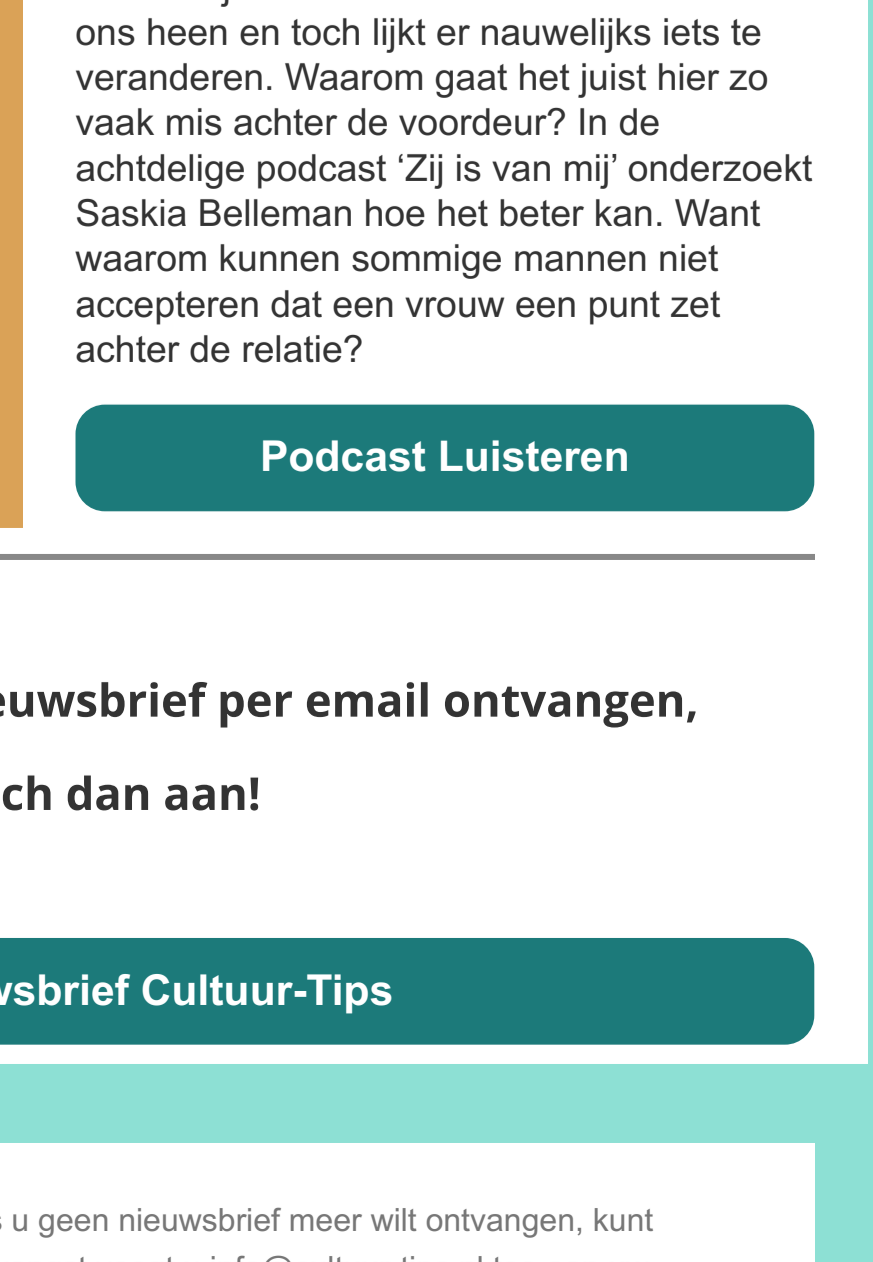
ons heen en toch lijkt er nauwelijks iets te veranderen. Waarom gaat het juist hier zo vaak mis achter de voordeur? In de achtdelige podcast ‘Zij is van mij’ onderzoekt Saskia Belleman hoe het beter kan. Want waarom kunnen sommige mannen niet accepteren dat een vrouw een punt zet achter de relatie?

Podcast Luisteren

euwsbrief per email ontvangen,

ch dan aan!

vsbrief Cultuur-Tips

s u geen nieuwsbrief meer wilt ontvangen, kunt

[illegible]